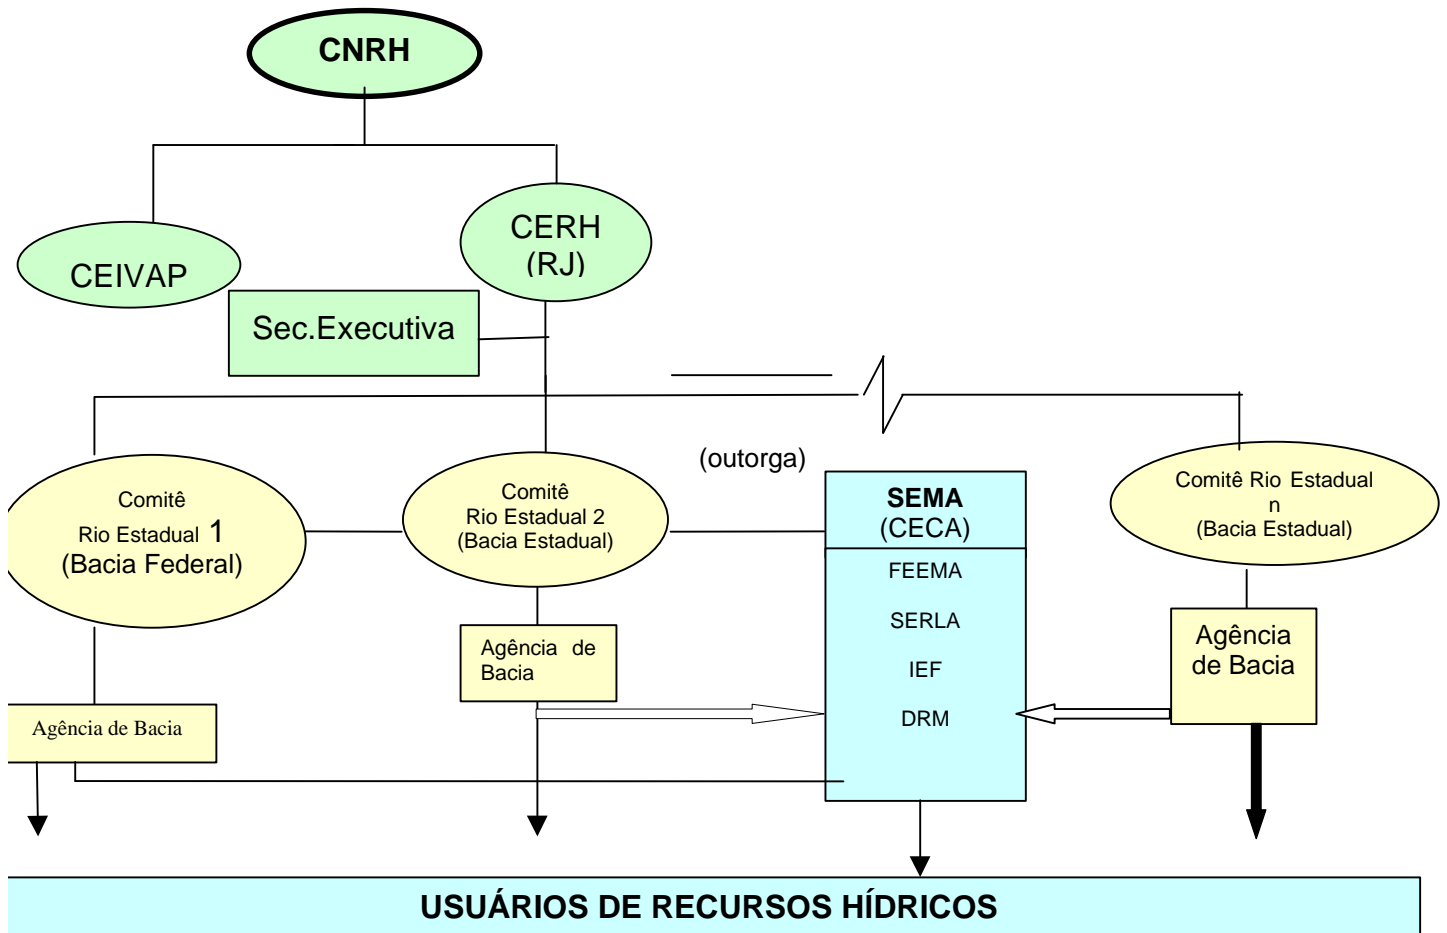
CNRH

CEIVAP

CERH (RJ)

Sec.Executiva

(outorga)

Comitê Rio Estadual 1 (Bacia Federal)

Comitê Rio Estadual 2 (Bacia Estadual)

SEMA (CECA)

FEEMA

SERLA

IEF

DRM

Comitê Rio Estadual n (Bacia Estadual)

Agência de Bacia

Agência de Bacia

Agência de Bacia

USUÁRIOS DE RECURSOS HÍDRICOS